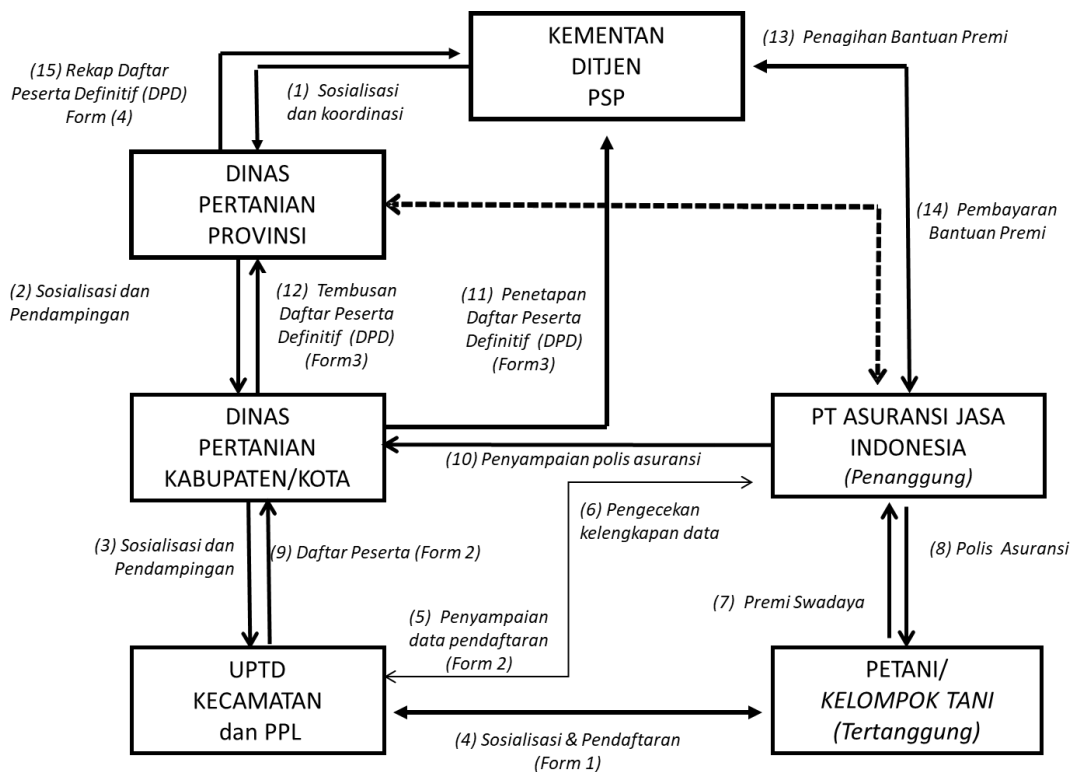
KEMENTAN
DITJEN
PSP

(15) Rekap Daftar Peserta Definitif (DPD) Form (4)

(1) Sosialisasi dan koordinasi

(13) Penagihan Bantuan Premi

DINAS
PERTANIAN
PROVINSI

(14) Pembayaran Bantuan Premi

(2) Sosialisasi dan Pendampingan

(12) Tembusan Daftar Peserta Definitif (DPD) (Form3)

(11) Penetapan Daftar Peserta Definitif (DPD) (Form3)

DINAS
PERTANIAN
KABUPATEN/KOTA

(10) Penyampaian polis asuransi

PT ASURANSI JASA
INDONESIA
(Penanggung)

(6) Pengecekan kelengkapan data

(3) Sosialisasi dan Pendampingan

(9) Daftar Peserta (Form 2)

(8) Polis Asuransi

(5) Penyampaian data pendaftaran (Form 2)

(7) Premi Swadaya

UPTD
KECAMATAN
dan PPL

PETANI/
KELOMPOK TANI
(Tertanggung)

(4) Sosialisasi & Pendaftaran (Form 1)